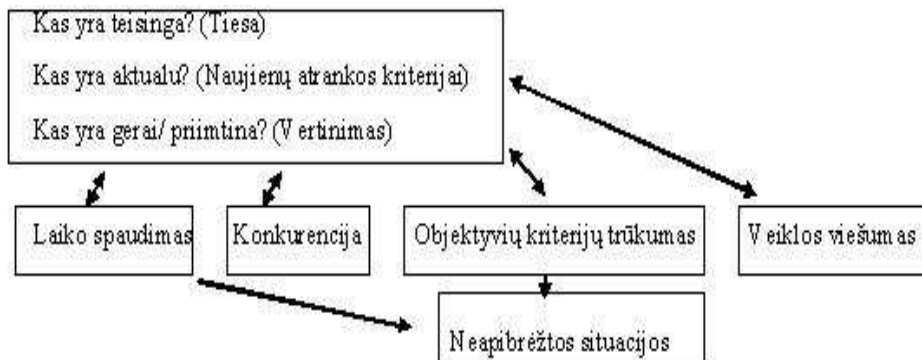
Kas yra teisinga? (Tiesa)

Kas yra aktualu? (Naujienų atrankos kriterijai)

Kas yra gerai/ priimtina? (Vertinimas)

Laiko spaudimas

Konkurencija

Objektyvių kriterijų trūkumas

Veiklos viešumas

Neapibrėžtos situacijos